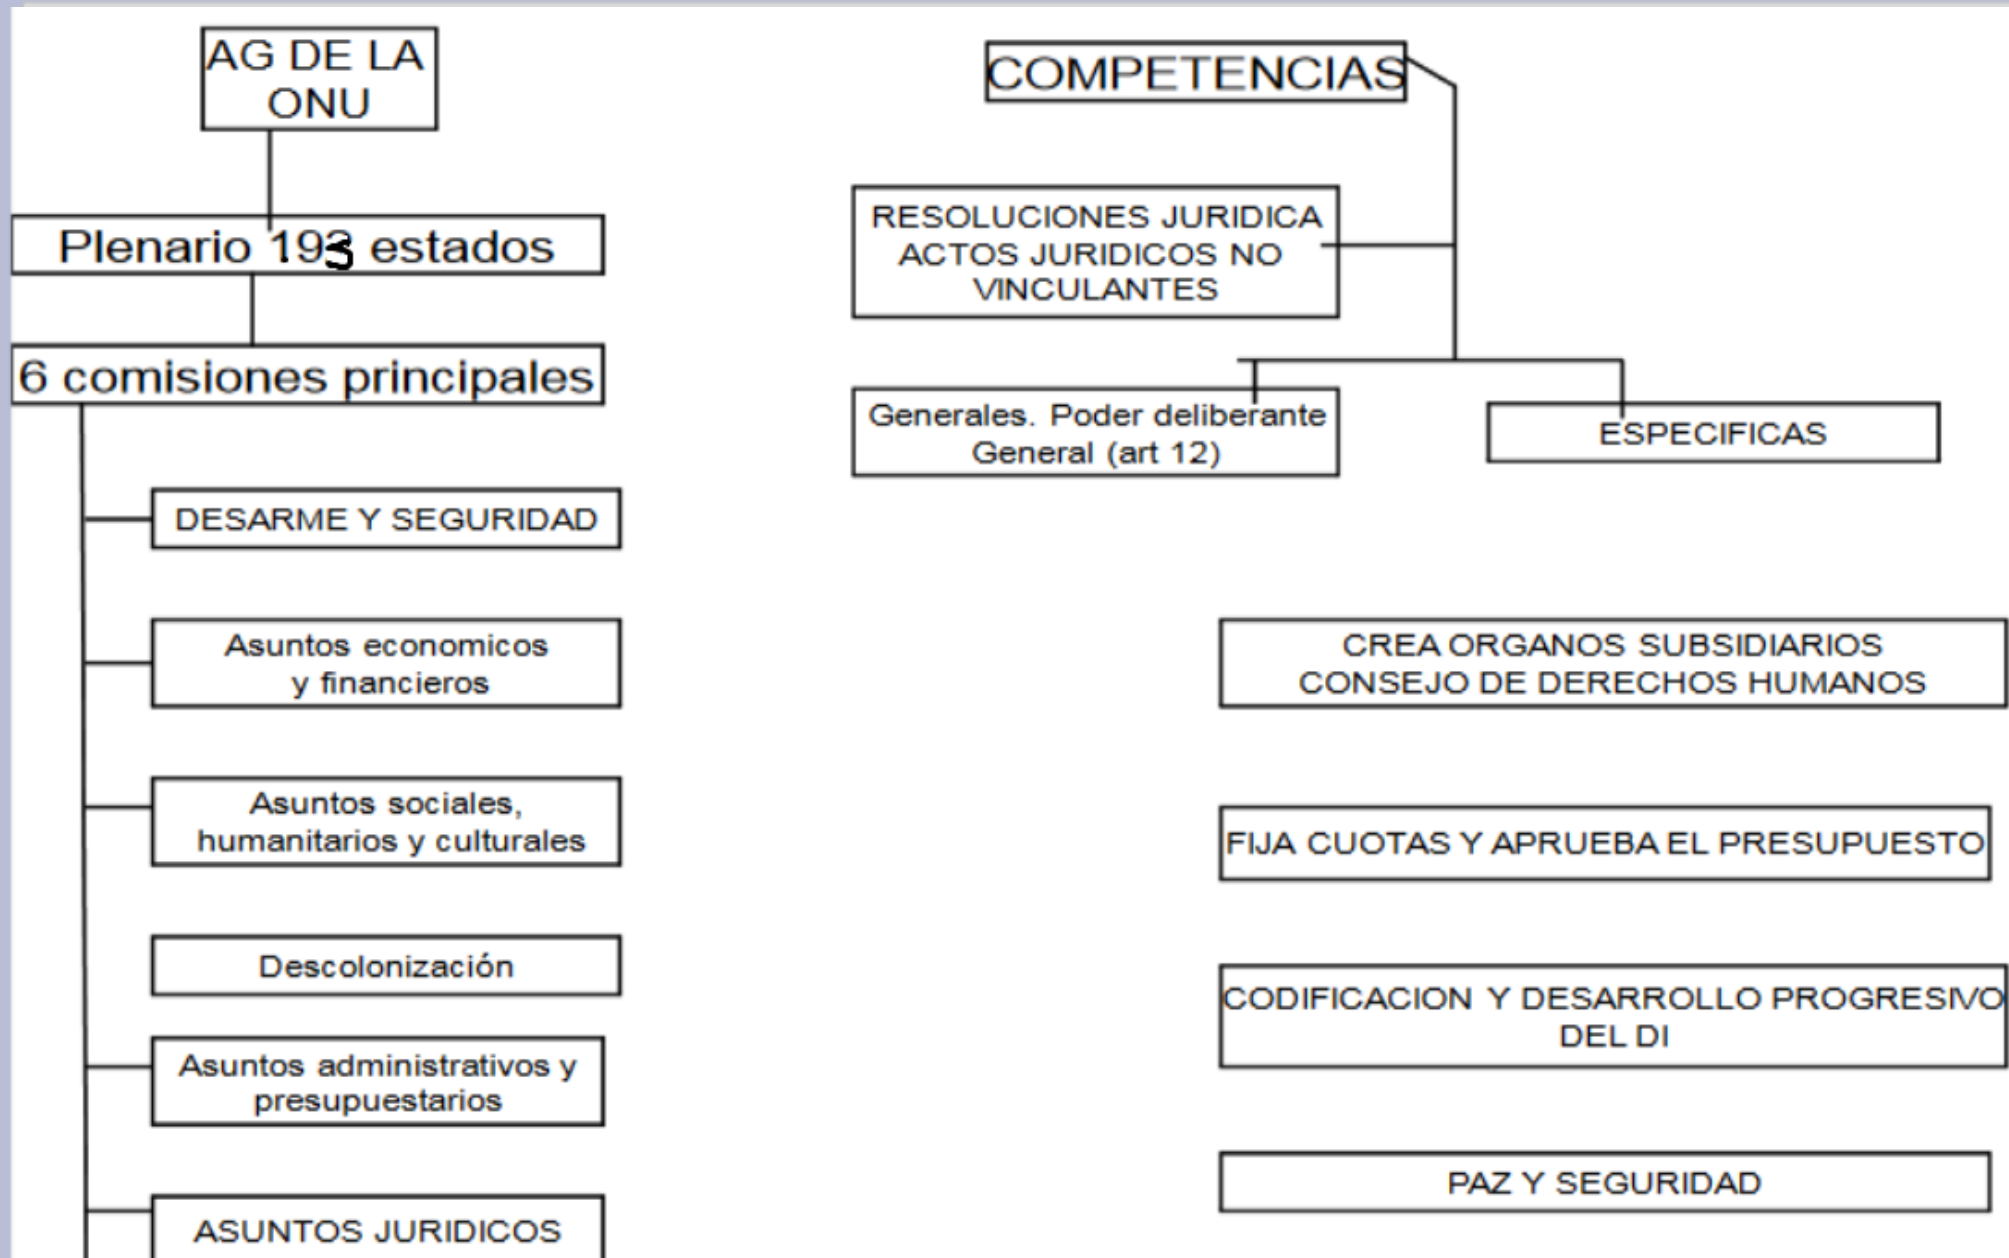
AG DE LA ONU

Plenario 193 estados

6 comisiones principales

DESARME Y SEGURIDAD

Asuntos economicos y financieros

Asuntos sociales, humanitarios y culturales

Descolonización

Asuntos administrativos y presupuestarios

ASUNTOS JURIDICOS

COMPETENCIAS

RESOLUCIONES JURIDICA ACTOS JURIDICOS NO VINCULANTES

Generales. Poder deliberante General (art 12)

ESPECIFICAS

CREA ORGANOS SUBSIDIARIOS CONSEJO DE DERECHOS HUMANOS

FIJA CUOTAS Y APRUEBA EL PRESUPUESTO

CODIFICACION Y DESARROLLO PROGRESIVO DEL DI

PAZ Y SEGURIDAD